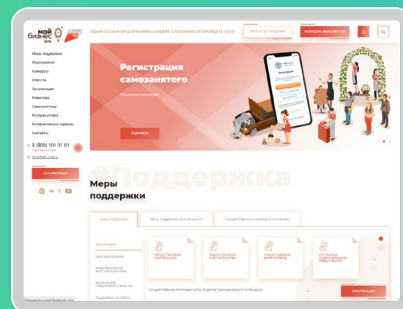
Мой бизнес

ОЦЕНИ КАЧЕСТВО ПРЕДОСТАВЛЕНИЯ УСЛУГ

Меры поддержки
Мероприятия
Конкурсы
Новости
Организации
Инвестиции
Самозанятые
Истории успеха
Интерактивные сервисы
Контакты

8 (800) 101 51 01

Регистрация самозанятого

Подробнее

#Поддержка

Меры поддержки

Меры поддержки

Консультация